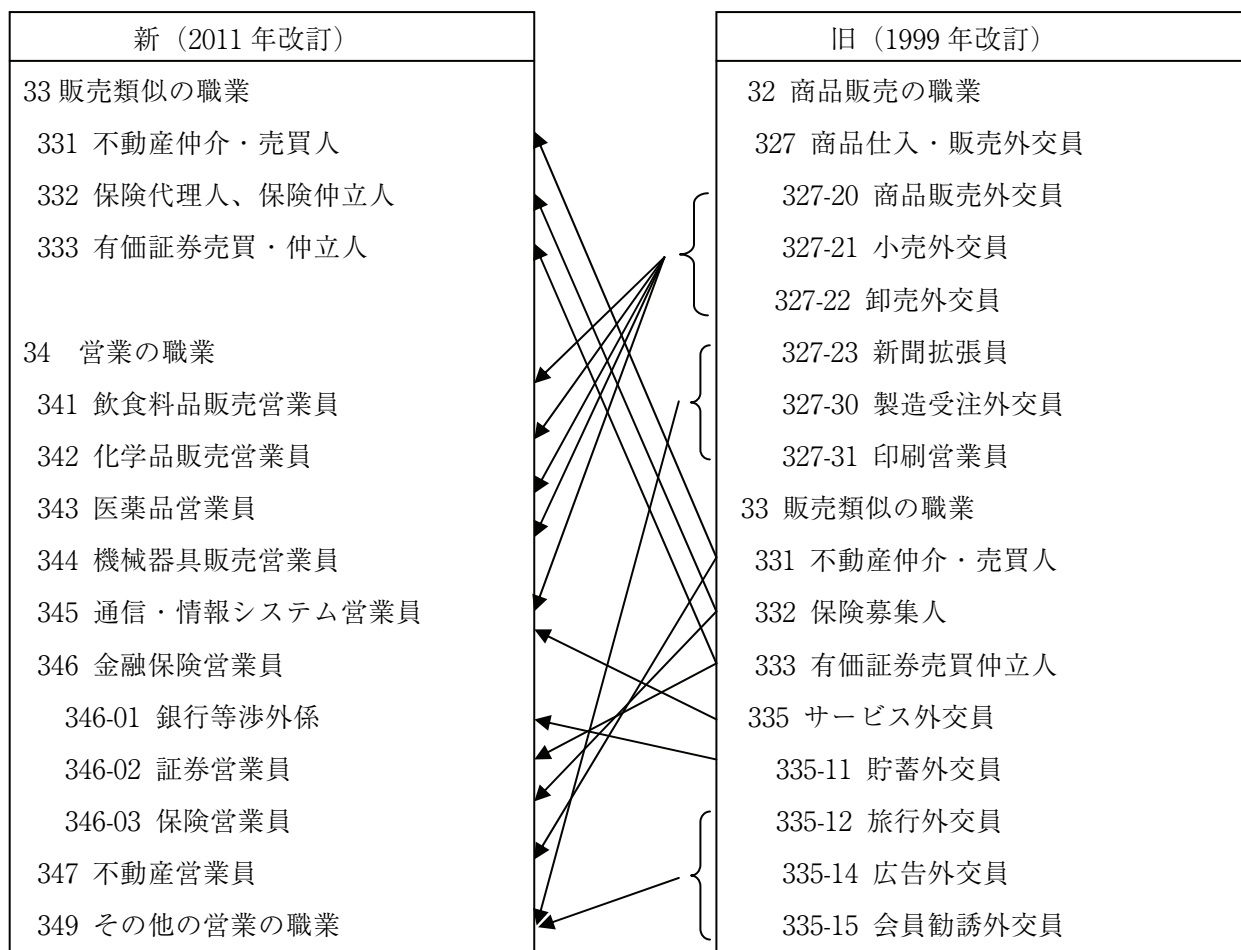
新（2011 年改訂）
33 販売類似の職業
331 不動産仲介・売買人
332 保険代理人、保険仲立人
333 有価証券売買・仲立人

34 営業の職業
341 飲食料品販売営業員
342 化学品販売営業員
343 医薬品営業員
344 機械器具販売営業員
345 通信・情報システム営業員
346 金融保険営業員
346-01 銀行等渉外係
346-02 証券営業員
346-03 保険営業員
347 不動産営業員
349 その他の営業の職業

旧（1999 年改訂）
32 商品販売の職業
327 商品仕入・販売外交員
327-20 商品販売外交員
327-21 小売外交員
327-22 卸売外交員
327-23 新聞拡張員
327-30 製造受注外交員
327-31 印刷営業員
33 販売類似の職業
331 不動産仲介・売買人
332 保険募集人
333 有価証券売買仲立人
335 サービス外交員
335-11 貯蓄外交員
335-12 旅行外交員
335-14 広告外交員
335-15 会員勧誘外交員